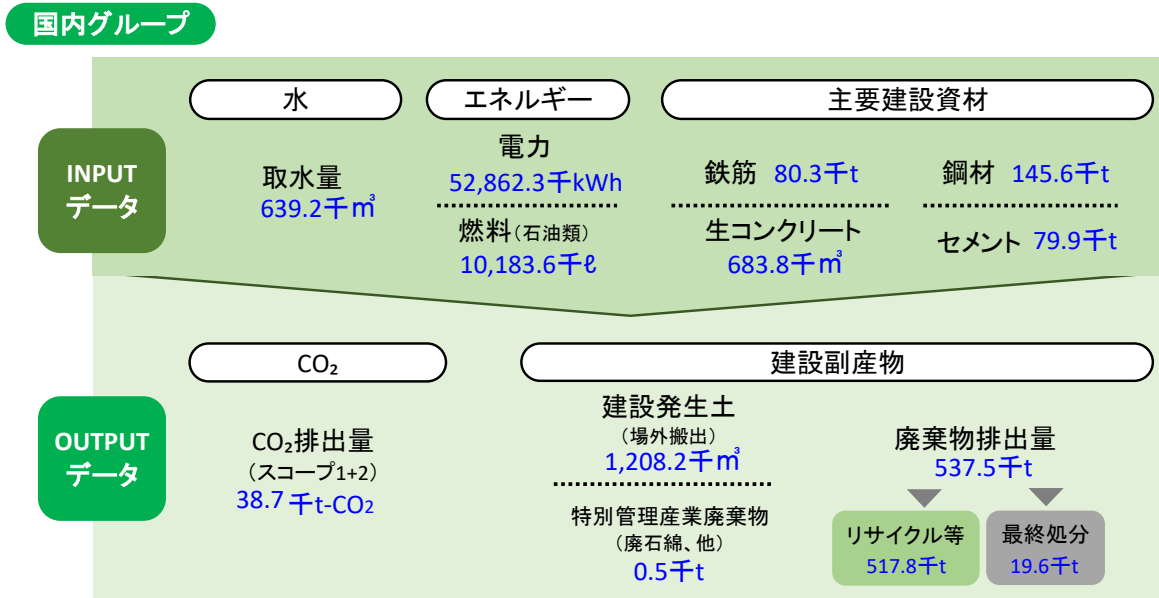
国内グループ

INPUT
データ

水

取水量
639.2千㎥

エネルギー

電力
52,862.3千kWh

燃料（石油類）
10,183.6千ℓ

主要建設資材

鉄筋 80.3千t

生コンクリート
683.8千㎥

鋼材 145.6千t

セメント 79.9千t

OUTPUT
データ

$CO_2$

$CO_2$排出量
（スコープ1+2）
38.7 千t-$CO_2$

建設副産物

建設発生土
（場外搬出）
1,208.2千㎥

特別管理産業廃棄物
（廃石綿、他）
0.5千t

廃棄物排出量
537.5千t

リサイクル等
517.8千t

最終処分
19.6千t